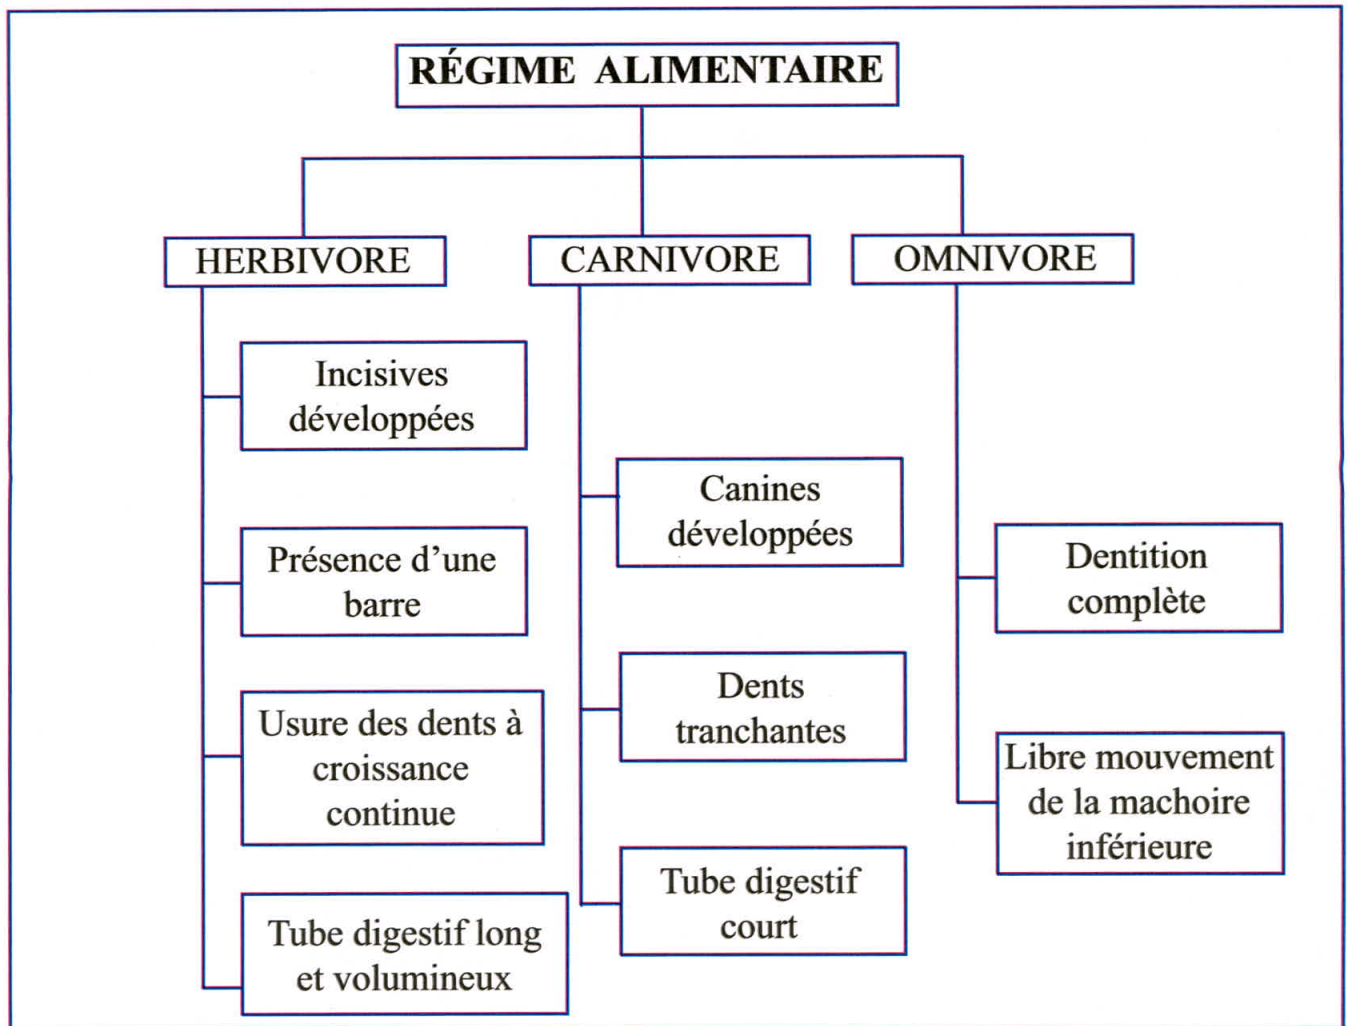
RÉGIME ALIMENTAIRE

HERBIVORE

Incisives développées

Présence d'une barre

Usure des dents à croissance continue

Tube digestif long et volumineux

CARNIVORE

Canines développées

Dents tranchantes

Tube digestif court

OMNIVORE

Dentition complète

Libre mouvement de la machoire inférieure